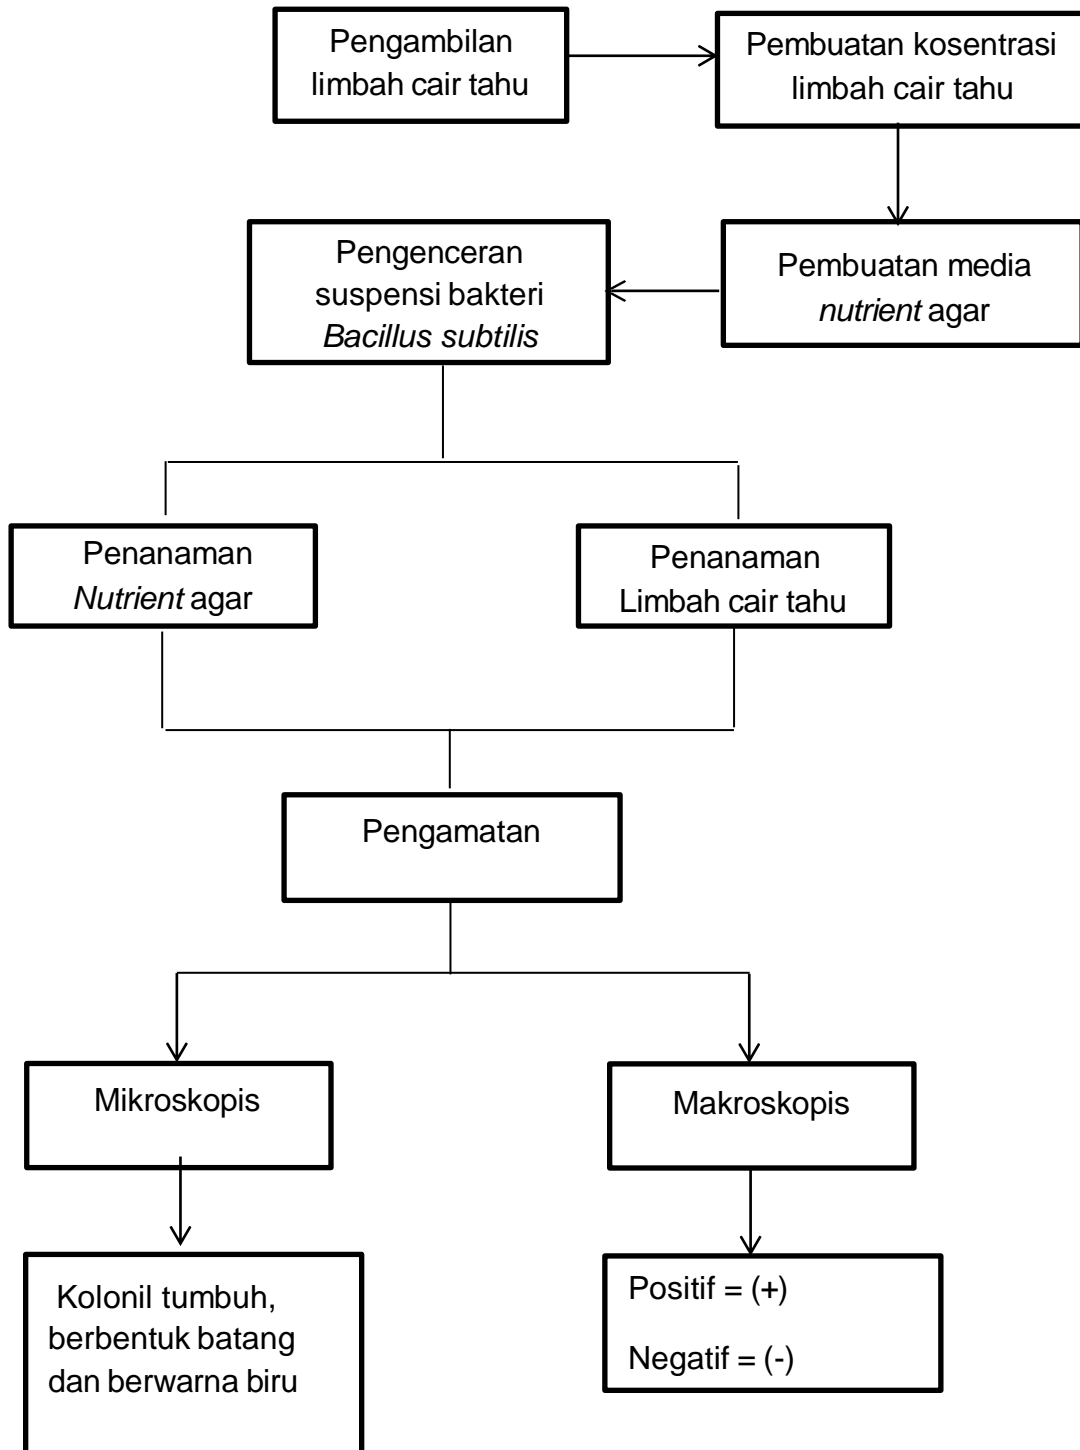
Pengambilan limbah cair tahu

Pembuatan kosentrasi limbah cair tahu

Pembuatan media *nutrient* agar

Pengenceran suspensi bakteri *Bacillus subtilis*

Penanaman *Nutrient* agar

Penanaman Limbah cair tahu

Pengamatan

Mikroskopis

Makroskopis

Kolonil tumbuh, berbentuk batang dan berwarna biru

Positif = (+)

Negatif = (-)